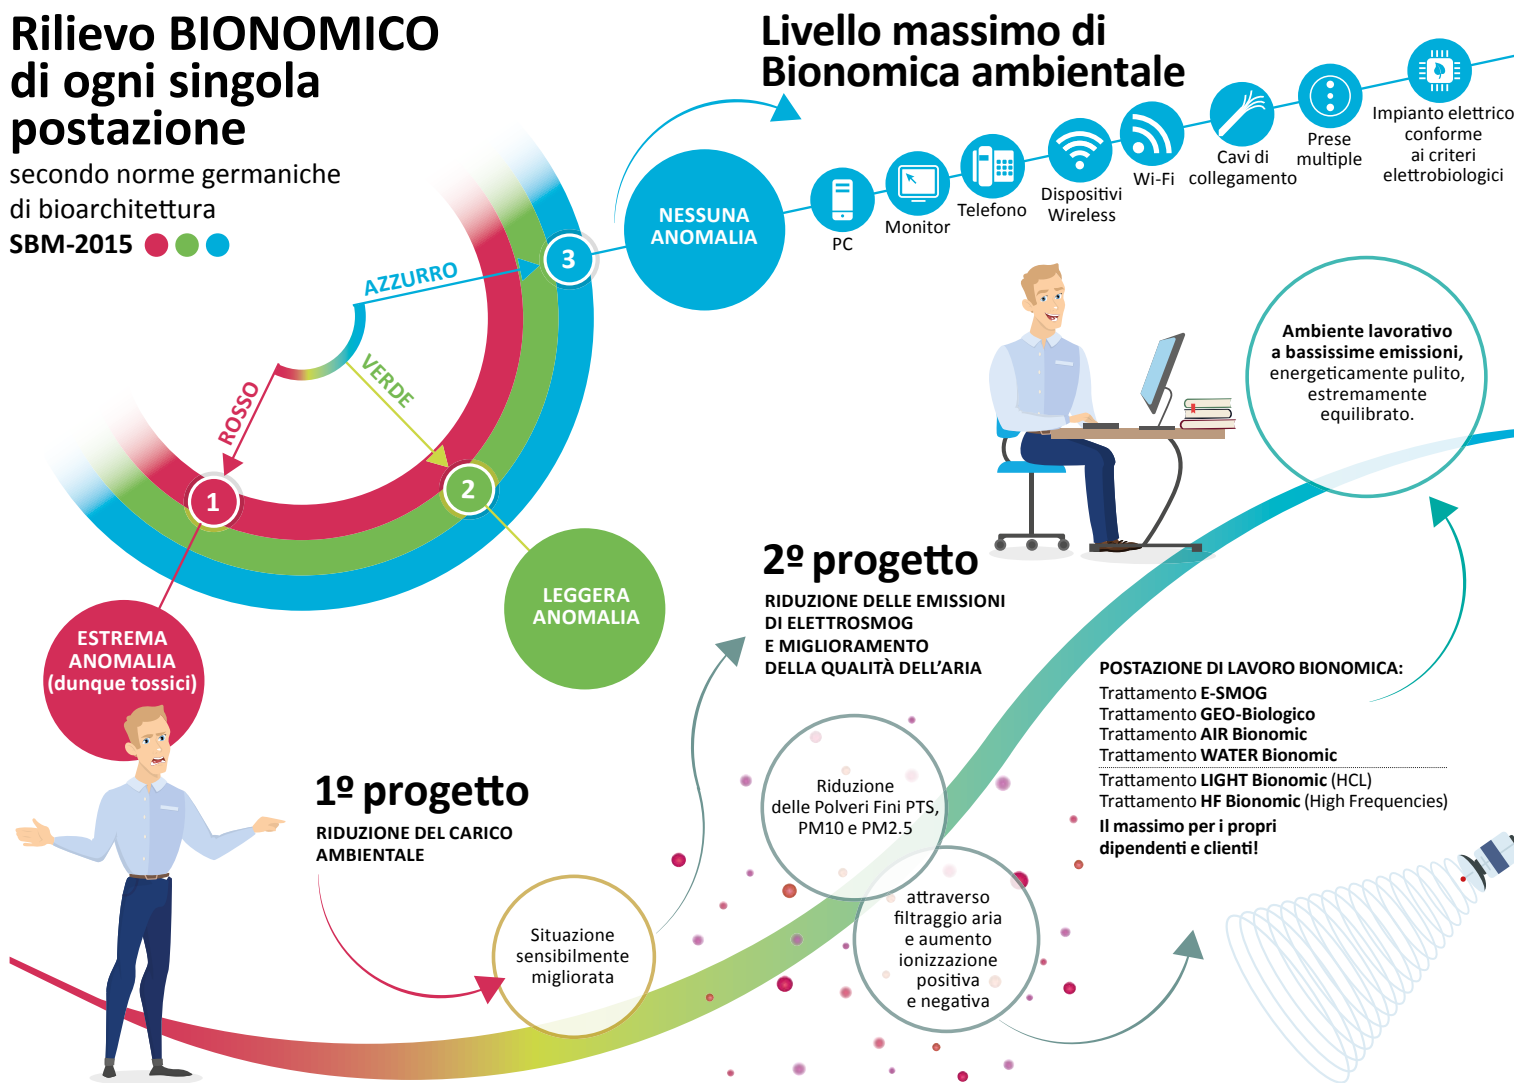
Rilievo BIONOMICO di ogni singola postazione

secondo norme germaniche di bioarchitettura

SBM-2015

Livello massimo di Bionomica ambientale

AZZURRO

VERDE

ROSSO

1

2

3

NESSUNA ANOMALIA

PC

Monitor

Telefono

Dispositivi Wireless

Wi-Fi

Cavi di collegamento

Prese multiple

Impianto elettrico conforme ai criteri elettrobiologici

LEGGERA ANOMALIA

ESTREMA ANOMALIA (dunque tossici)

Ambiente lavorativo a bassissime emissioni, energeticamente pulito, estremamente equilibrato.

2º progetto

RIDUZIONE DELLE EMISSIONI DI ELETTROSMOG E MIGLIORAMENTO DELLA QUALITÀ DELL'ARIA

POSTAZIONE DI LAVORO BIONOMICA:
Trattamento E-SMOG
Trattamento GEO-Biologico
Trattamento AIR Bionomic
Trattamento WATER Bionomic
Trattamento LIGHT Bionomic (HCL)
Trattamento HF Bionomic (High Frequencies)
Il massimo per i propri dipendenti e clienti!

1º progetto

RIDUZIONE DEL CARICO AMBIENTALE

Riduzione delle Polveri Fini PTS, PM10 e PM2.5

attraverso filtraggio aria e aumento ionizzazione positiva e negativa

Situazione sensibilmente migliorata